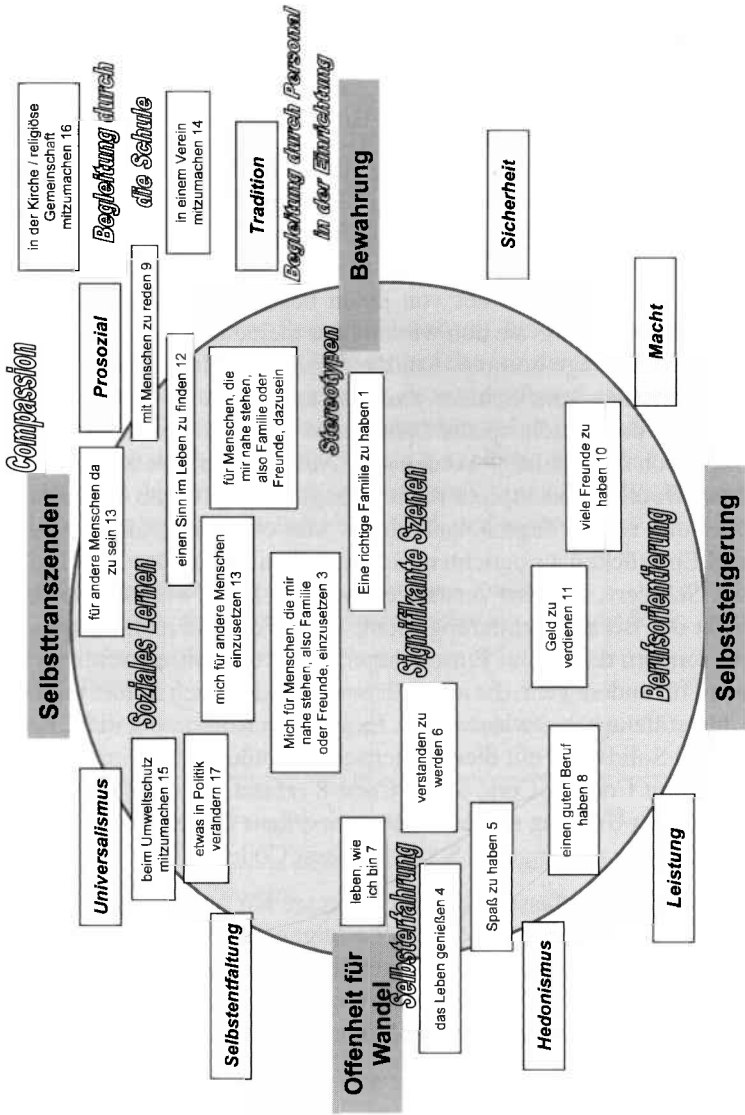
Compassion

Selbsttranszenden

Sozales Lernen

Prosozial

Begleitung durch die Schule

in der Kirche / religiöse Gemeinschaft mitzumachen 16

in einem Verein mitzumachen 14

Tradition

Begleitung durch Personal in der Einrichtung

Bewahrung

Sicherheit

Macht

Universalismus

beim Umweltschutz mitzumachen 15

etwas in Politik verändern 17

für andere Menschen da zu sein 13

mit Menschen zu reden 9

einen Sinn im Leben zu finden 12

mich für andere Menschen einzusetzen 13

für Menschen, die mir nahe stehen, also Familie oder Freunde, dazusein

Stereotypen

Eine richtige Familie zu haben 1

Mich für Menschen, die mir nahe stehen, also Familie oder Freunde, einzusetzen 3

Signifikante Szenen

viele Freunde zu haben 10

Geld zu verdienen 11

Berufsorientierung

Selbststeigerung

Selbstentfaltung

leben, wie ich bin 7

verstanden zu werden 6

Selbsterfahrung

Offenheit für Wandel

das Leben genießen 4

Spaß zu haben 5

einen guten Beruf haben 8

Leistung

Hedonismus